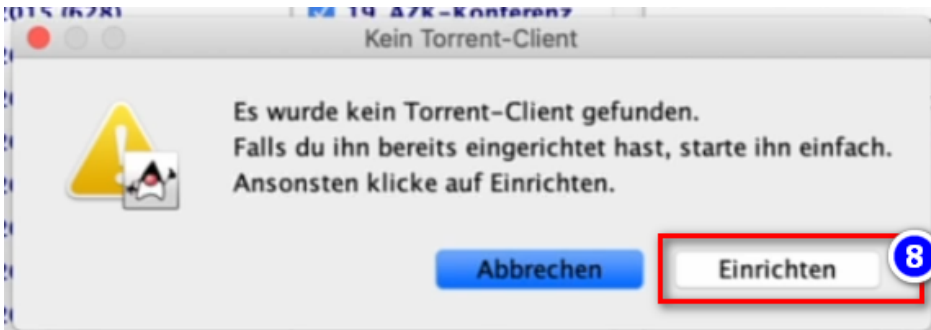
2015 (628)
19. A2k-Konferenz

Kein Torrent-Client

Es wurde kein Torrent-Client gefunden.
Falls du ihn bereits eingerichtet hast, starte ihn einfach.
Ansonsten klicke auf Einrichten.

Abbrechen
Einrichten
8